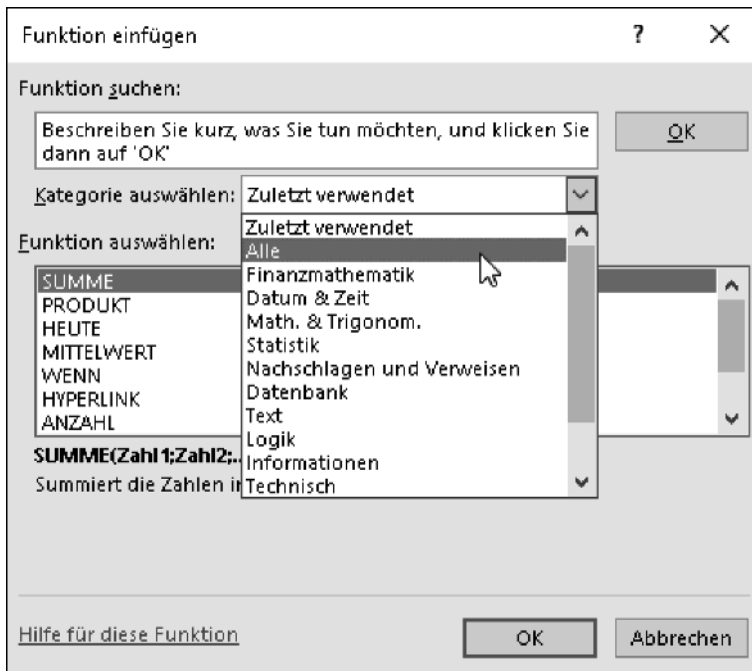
Funktion einfügen

?

X

Funktion suchen:

Beschreiben Sie kurz, was Sie tun möchten, und klicken Sie dann auf 'OK'

OK

Kategorie auswählen: Zuletzt verwendet

Funktion auswählen:

SUMME
PRODUKT
HEUTE
MITTELWERT
WENN
HYPERLINK
ANZAHL

Zuletzt verwendet
Alle
Finanzmathematik
Datum & Zeit
Math. & Trigonom.
Statistik
Nachschlagen und Verweisen
Datenbank
Text
Logik
Informationen
Technisch

SUMME(Zahl1;Zahl2;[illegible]
Summiert die Zahlen in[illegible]

Hilfe für diese Funktion

OK

Abbrechen